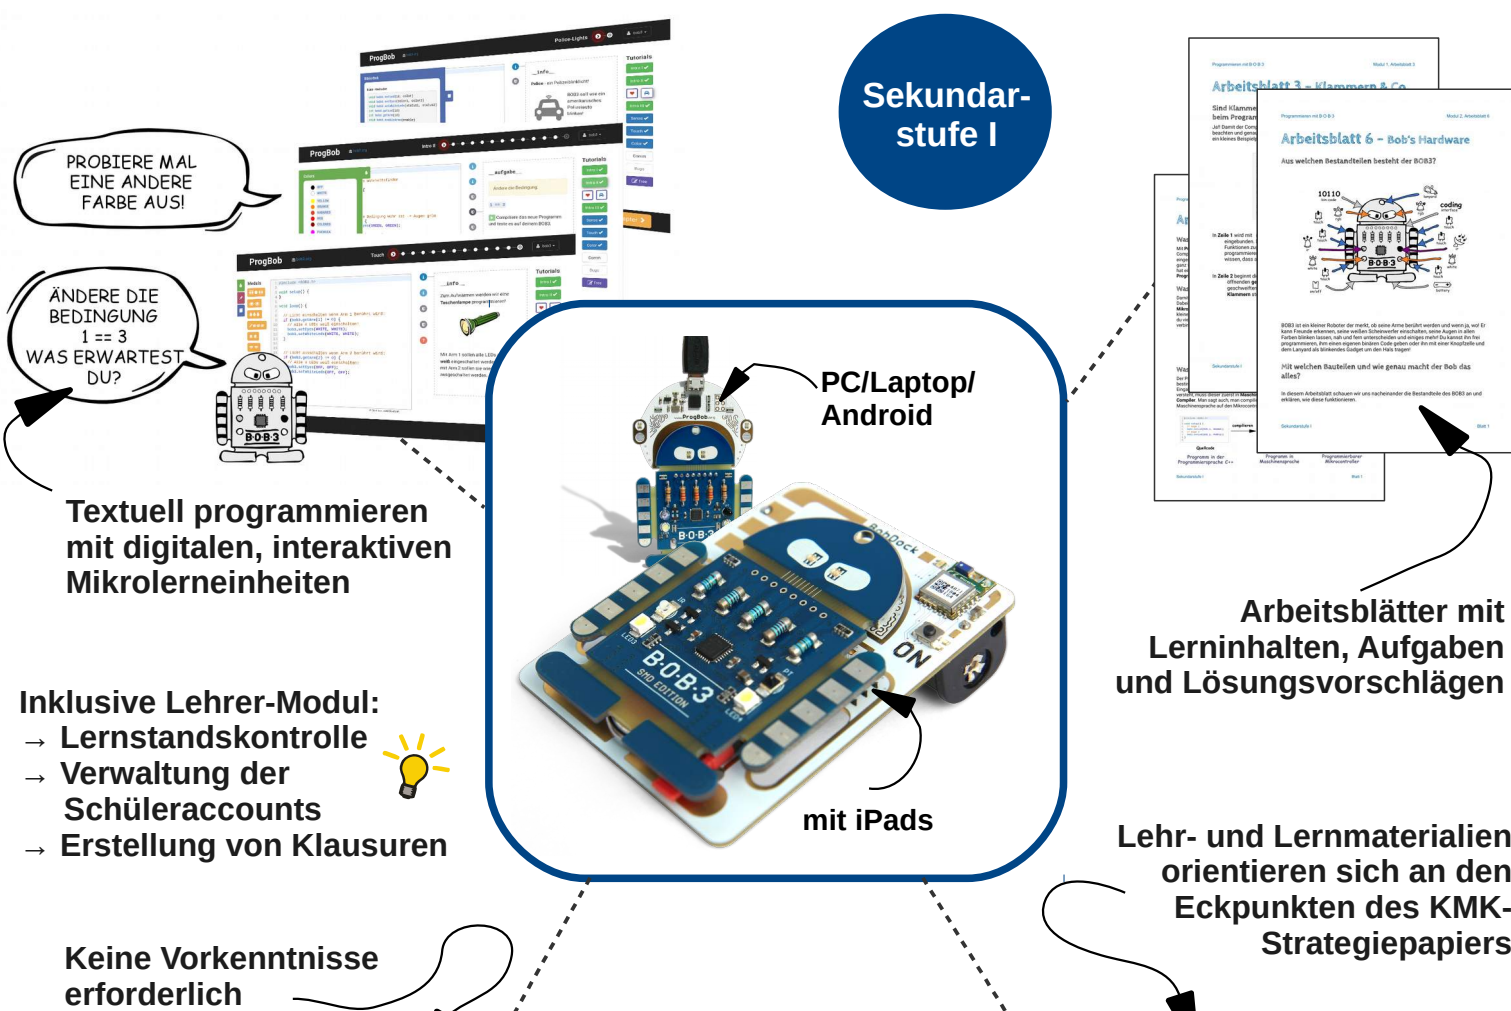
Sekundarstufe I

PROBIERE MAL EINE ANDERE FARBE AUS!

ÄNDERE DIE BEDINGUNG 1 == 3 WAS ERWARTEST DU?

Textuell programmieren mit digitalen, interaktiven Mikrolerneinheiten

PC/Laptop/ Android

mit iPads

Arbeitsblatt 3 – Klammern & Co.

Arbeitsblatt 6 – Bob's Hardware

Aus welchen Bestandteilen besteht der BOB3?

Arbeitsblätter mit Lerninhalten, Aufgaben und Lösungsvorschlägen

Inklusive Lehrer-Modul:
→ Lernstandskontrolle
→ Verwaltung der Schüleraccounts
→ Erstellung von Klausuren

Lehr- und Lernmaterialien orientieren sich an den Eckpunkten des KMK-Strategiepapiers

Keine Vorkenntnisse erforderlich